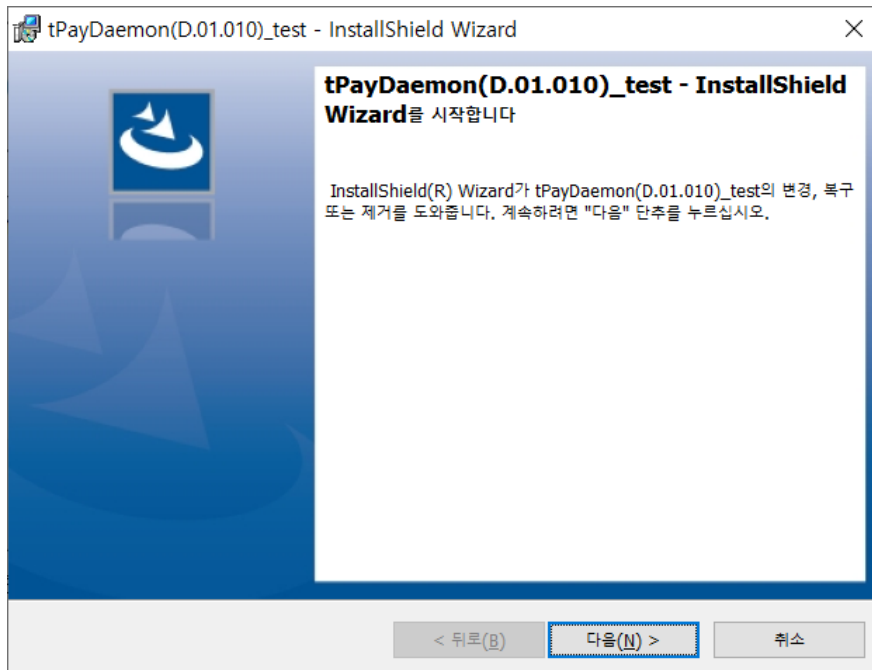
tPayDaemon(D.01.010)_test - InstallShield Wizard

tPayDaemon(D.01.010)_test - InstallShield Wizard를 시작합니다

InstallShield(R) Wizard가 tPayDaemon(D.01.010)_test의 변경, 복구 또는 제거를 도와줍니다. 계속하려면 "다음" 단추를 누르십시오.

< 뒤로(B)

다음(N) >

취소